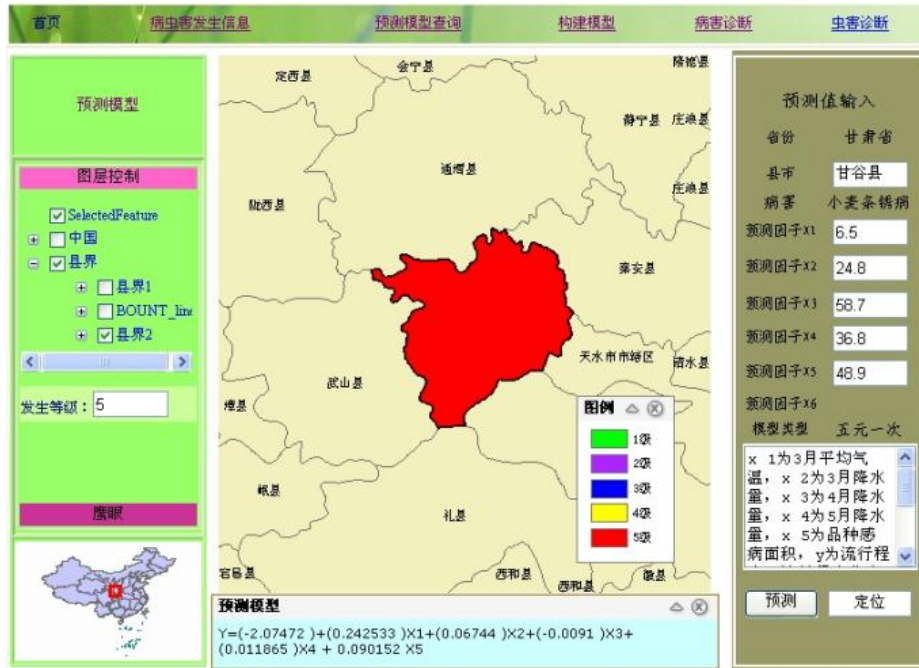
首页 病虫害发生信息 预测模型查询 构建模型 病害诊断 虫害诊断

预测模型

图层控制

SelectedFeature
中国
县界
县界1
BOUNT_lin
县界2

发生等级：5

鹰眼

定西县 会宁县 隆德县 静宁县 庄浪县 通渭县 庄浪县 陇西县 秦安县 天水市市辖区 清水县 武山县 漳县 岷县 礼县 宕昌县 西和县 西和县 徽县

图例
1级
2级
3级
4级
5级

预测模型
Y=(-2.07472 )+(0.242533 )X1+(0.06744 )X2+(-0.0091 )X3+(0.011665 )X4 + 0.090152 X5

预测值输入
省份 甘肃省
县市 甘谷县
病害 小麦条锈病
预测因子x1 6.5
预测因子x2 24.8
预测因子x3 58.7
预测因子x4 36.8
预测因子x5 48.9
预测因子x6
模型类型 五元一次

x 1为3月平均气温，x 2为3月降水量，x 3为4月降水量，x 4为5月降水量，x 5为品种感病面积，y为流行程

预测 定位